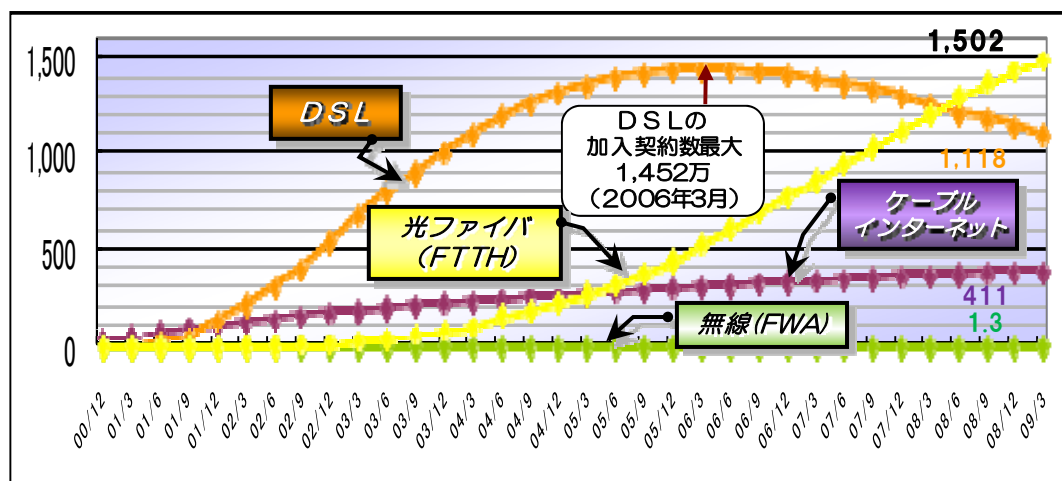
1,502

1,500

1,000

500

0

DSL

DSLの
加入契約数最大
1,452万
（2006年3月）

1,118

光ファイバ
(FTTH)

ケーブル
インターネット

411

無線(FWA)

1.3

00/12 01/3 01/6 01/9 01/12 02/3 02/6 02/9 02/12 03/3 03/6 03/9 03/12 04/3 04/6 04/9 04/12 05/3 05/6 05/9 05/12 06/3 06/6 06/9 06/12 07/3 07/6 07/9 07/12 08/3 08/6 08/9 08/12 09/3